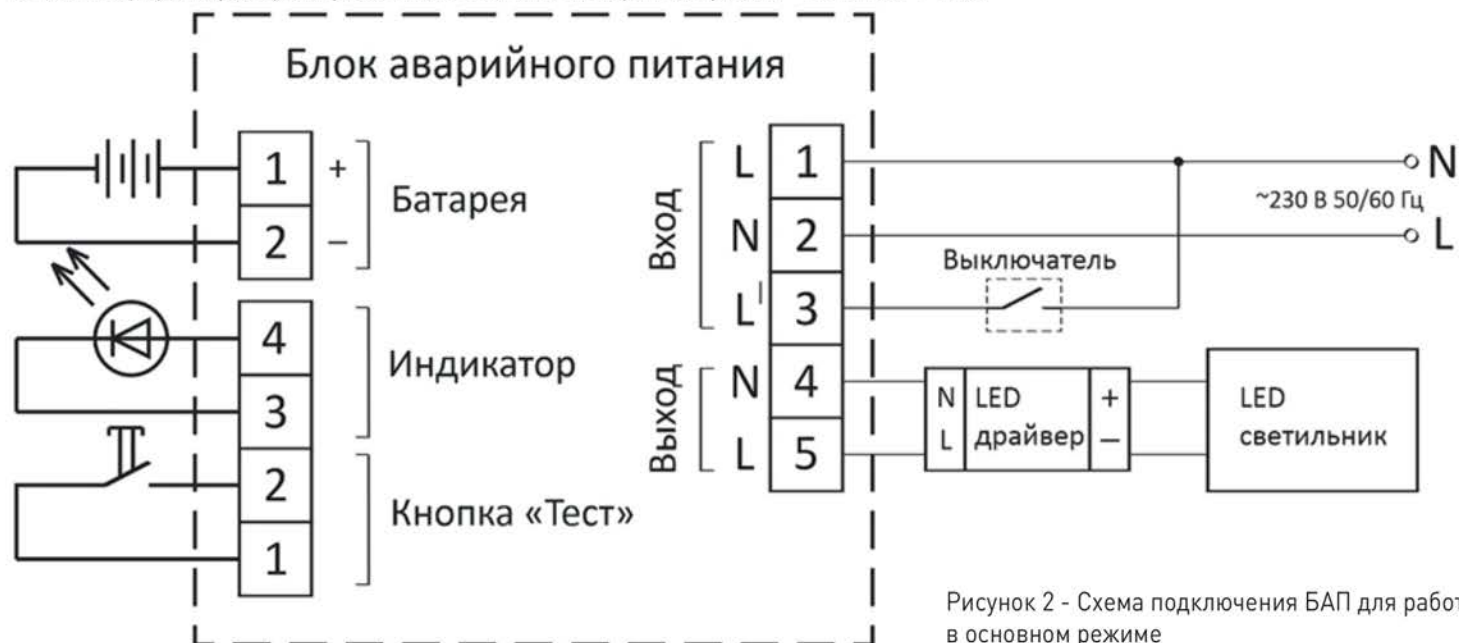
Блок аварийного питания

1 + Батарея
2 –

4 Индикатор
3

2 Кнопка «Тест»
1

Вход
L 1
N 2
L' 3

Выход
N 4
L 5

N
~230 В 50/60 Гц
L

Выключатель

N L LED драйвер + –

LED светильник

Рисунок 2 - Схема подключения БАП для работ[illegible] в основном режиме